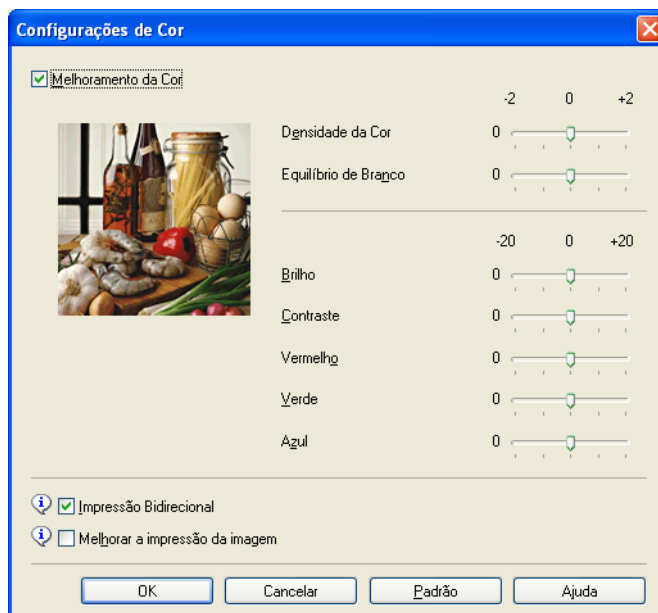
Configurações de Cor

Melhoramento da Cor

-2 0 +2

Densidade da Cor 0

Equilíbrio de Branco 0

-20 0 +20

Brilho 0

Contraste 0

Vermelho 0

Verde 0

Azul 0

Impressão Bidirecional

Melhorar a impressão da imagem

OK Cancelar Padrão Ajuda